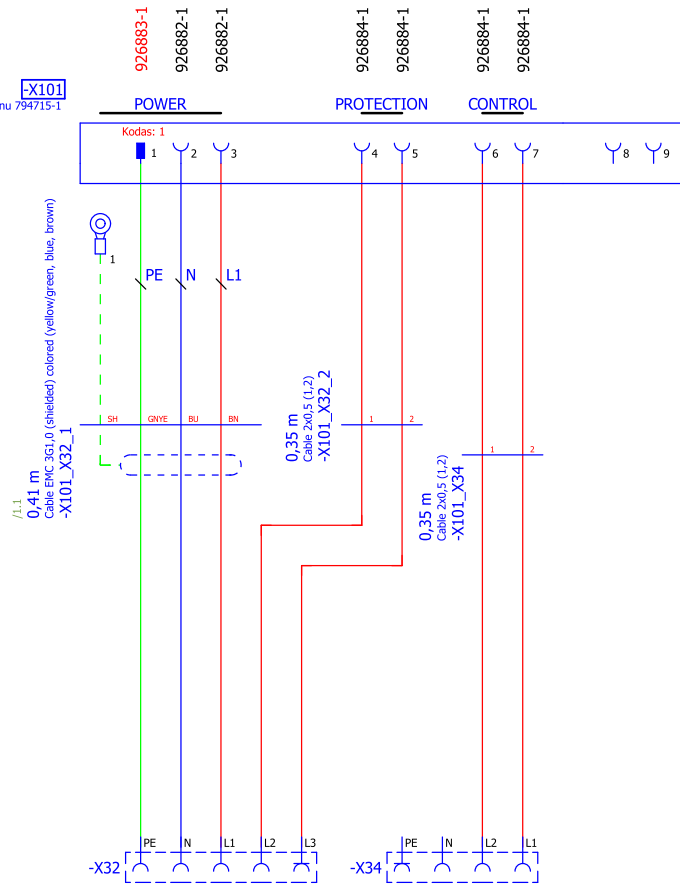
926883-1
926882-1
926882-1
926884-1
926884-1
926884-1
926884-1

-X101
nu 794715-1

POWER
PROTECTION
CONTROL

Kodas: 1
1
2
3
4
5
6
7
8
9

1
PE
N
L1

SH
GNYE
BU
BN

/1.1
0,41 m
Cable EMC 3G1,0 (shielded) colored (yellow/green, blue, brown)
-X101_X32_1

0,35 m
Cable 2x0,5 (1,2)
-X101_X32_2
1
2

0,35 m
Cable 2x0,5 (1,2)
-X101_X34
1
2

PE
N
L1
L2
L3
-X32

PE
N
L2
L1
-X34